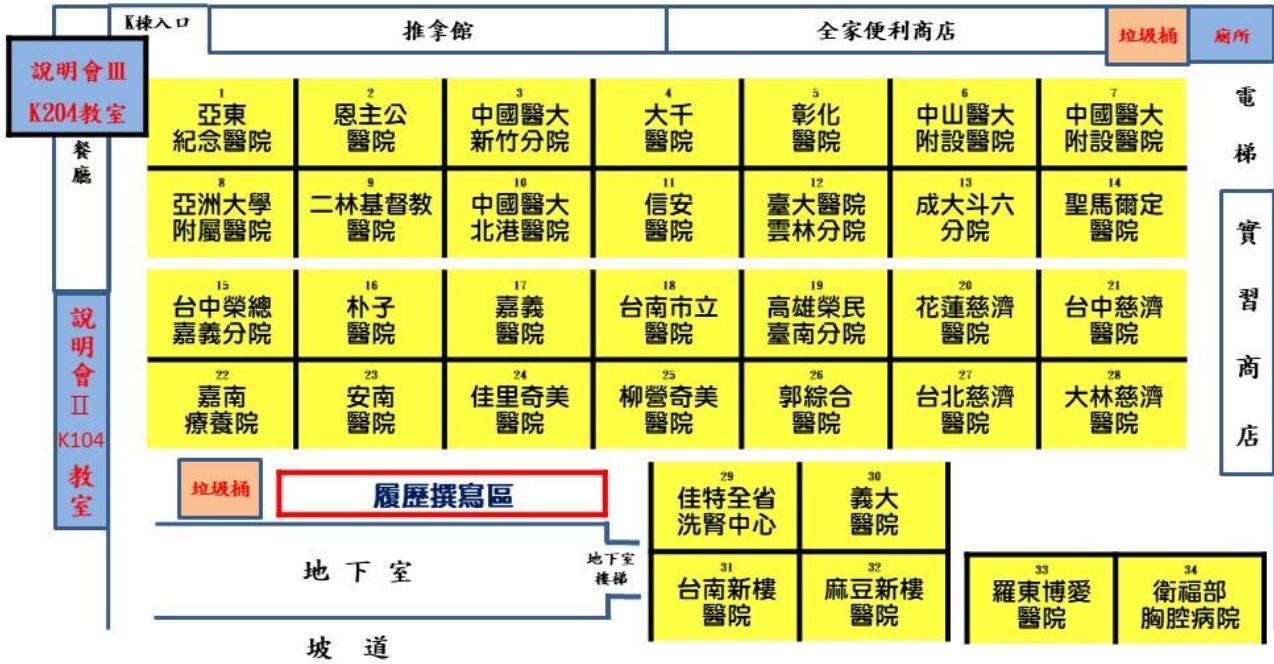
K棟入口

推拿館

全家便利商店

垃圾桶

廁所

說明會III
K204教室

餐廳

電梯

1
亞東
紀念醫院

2
恩主公
醫院

3
中國醫大
新竹分院

4
大千
醫院

5
彰化
醫院

6
中山醫大
附設醫院

7
中國醫大
附設醫院

8
亞洲大學
附屬醫院

9
二林基督教
醫院

10
中國醫大
北港醫院

11
信安
醫院

12
臺大醫院
雲林分院

13
成大斗六
分院

14
聖馬爾定
醫院

實習商店

說明會II
K104
教室

15
台中榮總
嘉義分院

16
朴子
醫院

17
嘉義
醫院

18
台南市立
醫院

19
高雄榮民
臺南分院

20
花蓮慈濟
醫院

21
台中慈濟
醫院

22
嘉南
療養院

23
安南
醫院

24
佳里奇美
醫院

25
柳營奇美
醫院

26
郭綜合
醫院

27
台北慈濟
醫院

28
大林慈濟
醫院

垃圾桶

履歷撰寫區

29
佳特全省
洗腎中心

30
義大
醫院

地下室

地下室
樓梯

31
台南新樓
醫院

32
麻豆新樓
醫院

33
羅東博愛
醫院

34
衛福部
胸腔病院

坡　道